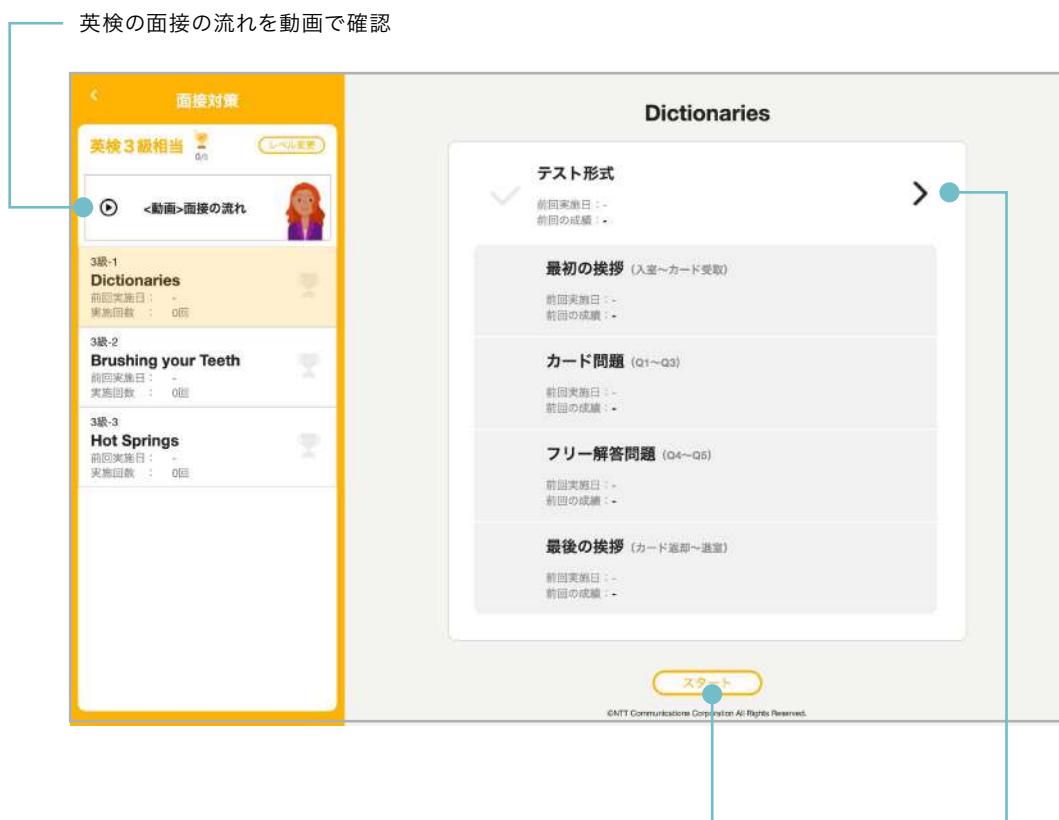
英検の面接の流れを動画で確認

<

面接対策

英検３級相当

0/3

レベル変更

<動画>面接の流れ

3級-1
Dictionaries
前回実施日： -
実施回数 ： 0回

3級-2
Brushing your Teeth
前回実施日： -
実施回数 ： 0回

3級-3
Hot Springs
前回実施日： -
実施回数 ： 0回

Dictionaries

テスト形式
前回実施日：-
前回の成績：-

最初の挨拶 (入室～カード受取)
前回実施日：-
前回の成績：-

カード問題 (Q1～Q3)
前回実施日：-
前回の成績：-

フリー解答問題 (Q4～Q5)
前回実施日：-
前回の成績：-

最後の挨拶 (カード返却～退室)
前回実施日：-
前回の成績：-

スタート

©NTT Communications Corporation All Rights Reserved.